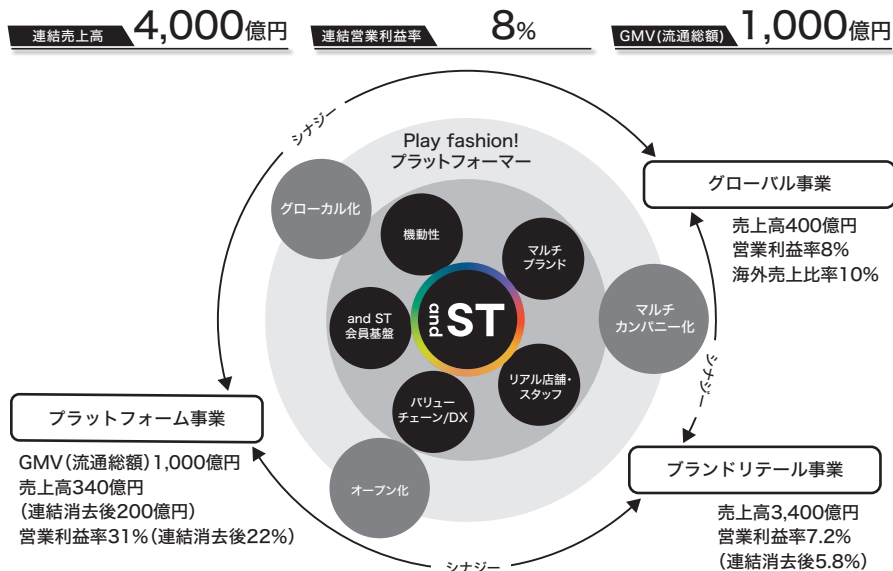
連結売上高 4,000億円

連結営業利益率 8%

GMV(流通総額) 1,000億円

シナジー

Play fashion!
プラットフォーマー

グローカル化

機動性

マルチ
ブランド

and ST
会員基盤

and ST

リアル店舗・
スタッフ

バリュー
チェーン/DX

マルチ
カンパニー化

オープン化

グローバル事業

売上高400億円
営業利益率8%
海外売上比率10%

シナジー

プラットフォーム事業

GMV(流通総額)1,000億円
売上高340億円
(連結消去後200億円)
営業利益率31%(連結消去後22%)

ブランドリテール事業

売上高3,400億円
営業利益率7.2%
(連結消去後5.8%)

シナジー